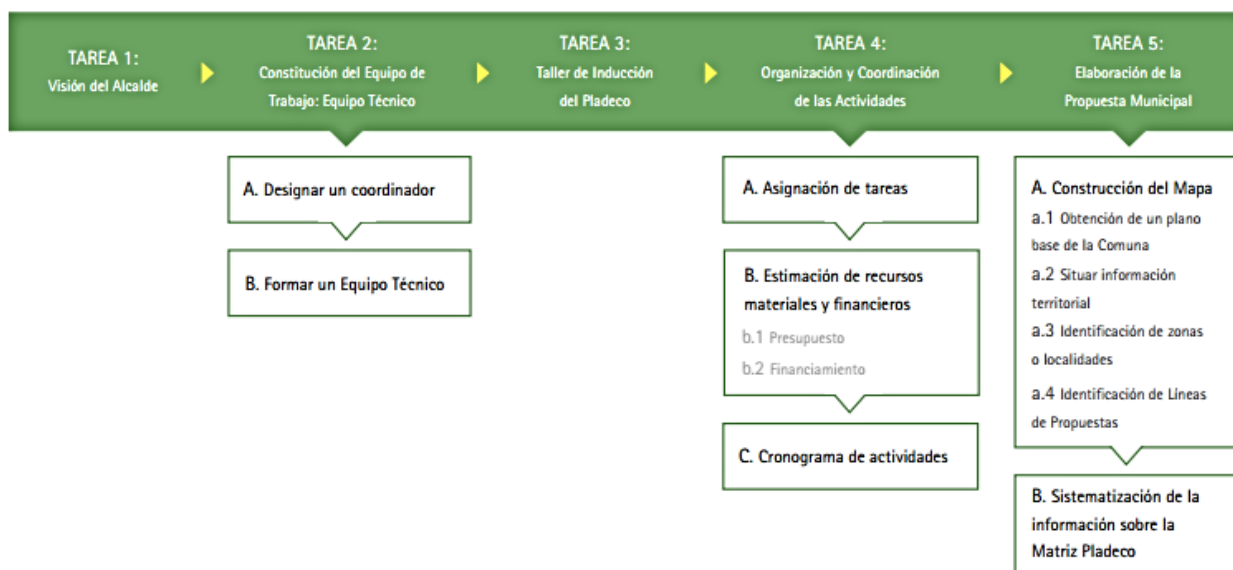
TAREA 1:
Visión del Alcalde

TAREA 2:
Constitución del Equipo de Trabajo: Equipo Técnico

TAREA 3:
Taller de Inducción del Pladeco

TAREA 4:
Organización y Coordinación de las Actividades

TAREA 5:
Elaboración de la Propuesta Municipal

A. Designar un coordinador

B. Formar un Equipo Técnico

A. Asignación de tareas

B. Estimación de recursos materiales y financieros
b.1 Presupuesto
b.2 Financiamiento

C. Cronograma de actividades

A. Construcción del Mapa
a.1 Obtención de un plano base de la Comuna
a.2 Situar información territorial
a.3 Identificación de zonas o localidades
a.4 Identificación de Líneas de Propuestas

B. Sistematización de la información sobre la Matriz Pladeco